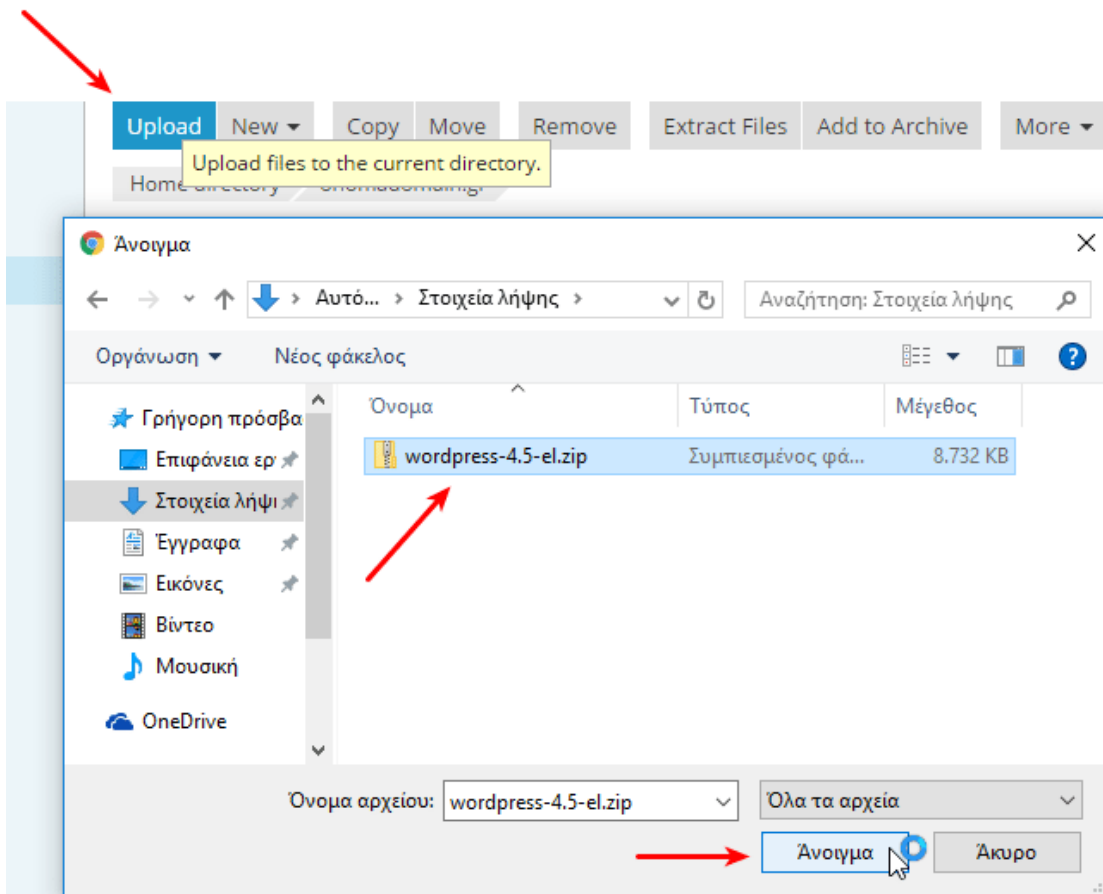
Upload New Copy Move Remove Extract Files Add to Archive More

Upload files to the current directory.

Home directory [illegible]

Άνοιγμα

Αυτό... › Στοιχεία λήψης ›

Αναζήτηση: Στοιχεία λήψης

Οργάνωση ▾ Νέος φάκελος

Γρήγορη πρόσβα
Επιφάνεια ερ
Στοιχεία λήψι
Έγγραφα
Εικόνες
Βίντεο
Μουσική
OneDrive

| Όνομα | Τύπος | Μέγεθος |
|---|---|---|
| wordpress-4.5-el.zip | Συμπιεσμένος φά... | 8.732 KB |

Όνομα αρχείου: wordpress-4.5-el.zip

Όλα τα αρχεία

Άνοιγμα Άκυρο